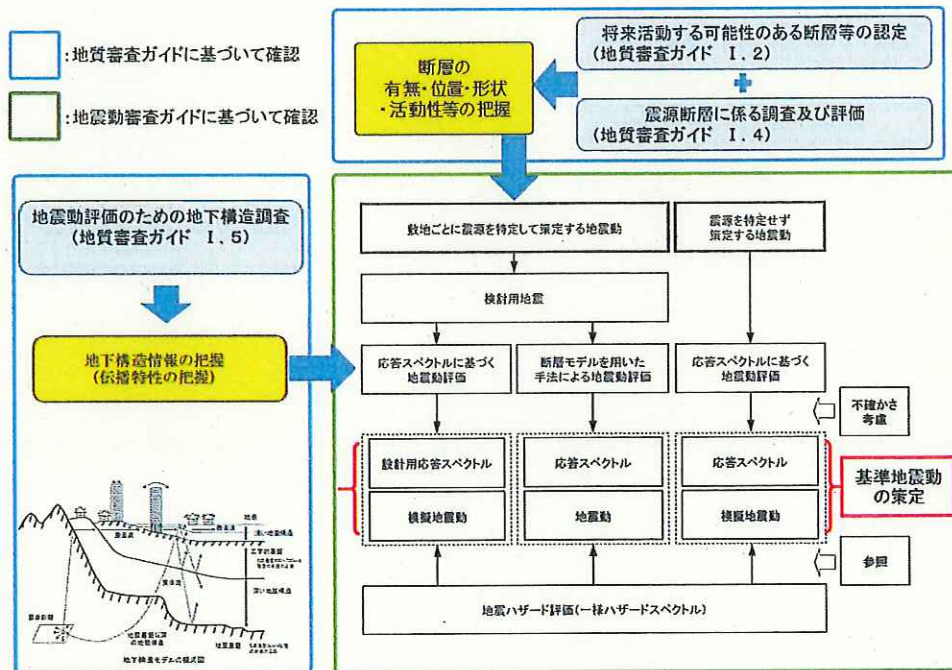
:地質審査ガイドに基づいて確認

:地震動審査ガイドに基づいて確認

断層の
有無・位置・形状
・活動性等の把握

将来活動する可能性のある断層等の認定
(地質審査ガイド Ⅰ.2)

震源断層に係る調査及び評価
(地質審査ガイド Ⅰ.4)

地震動評価のための地下構造調査
(地質審査ガイド Ⅰ.5)

地下構造情報の把握
(伝播特性の把握)

地下構造モデルの模式図

敷地ごとに震源を特定して策定する地震動

震源を特定せず策定する地震動

検討用地震

応答スペクトルに基づく地震動評価

断層モデルを用いた手法による地震動評価

応答スペクトルに基づく地震動評価

不確かさ考慮

設計用応答スペクトル

応答スペクトル

応答スペクトル

模擬地震動

地震動

模擬地震動

基準地震動の策定

参照

地震ハザード評価(一様ハザードスペクトル)